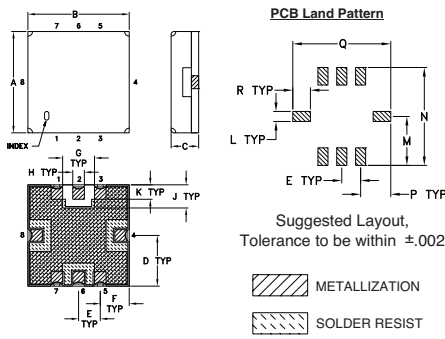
B
7 6 5
A 8
4
INDEX
1 2 3
C
G
TYP
H TYP
1 2 3
K TYP
J TYP
8
4
D TYP
7 6 5
E TYP
F TYP

PCB Land Pattern
Q
R TYP
L TYP
N
M
E TYP
P TYP

Suggested Layout, Tolerance to be within ±.002

METALLIZATION

SOLDER RESIST